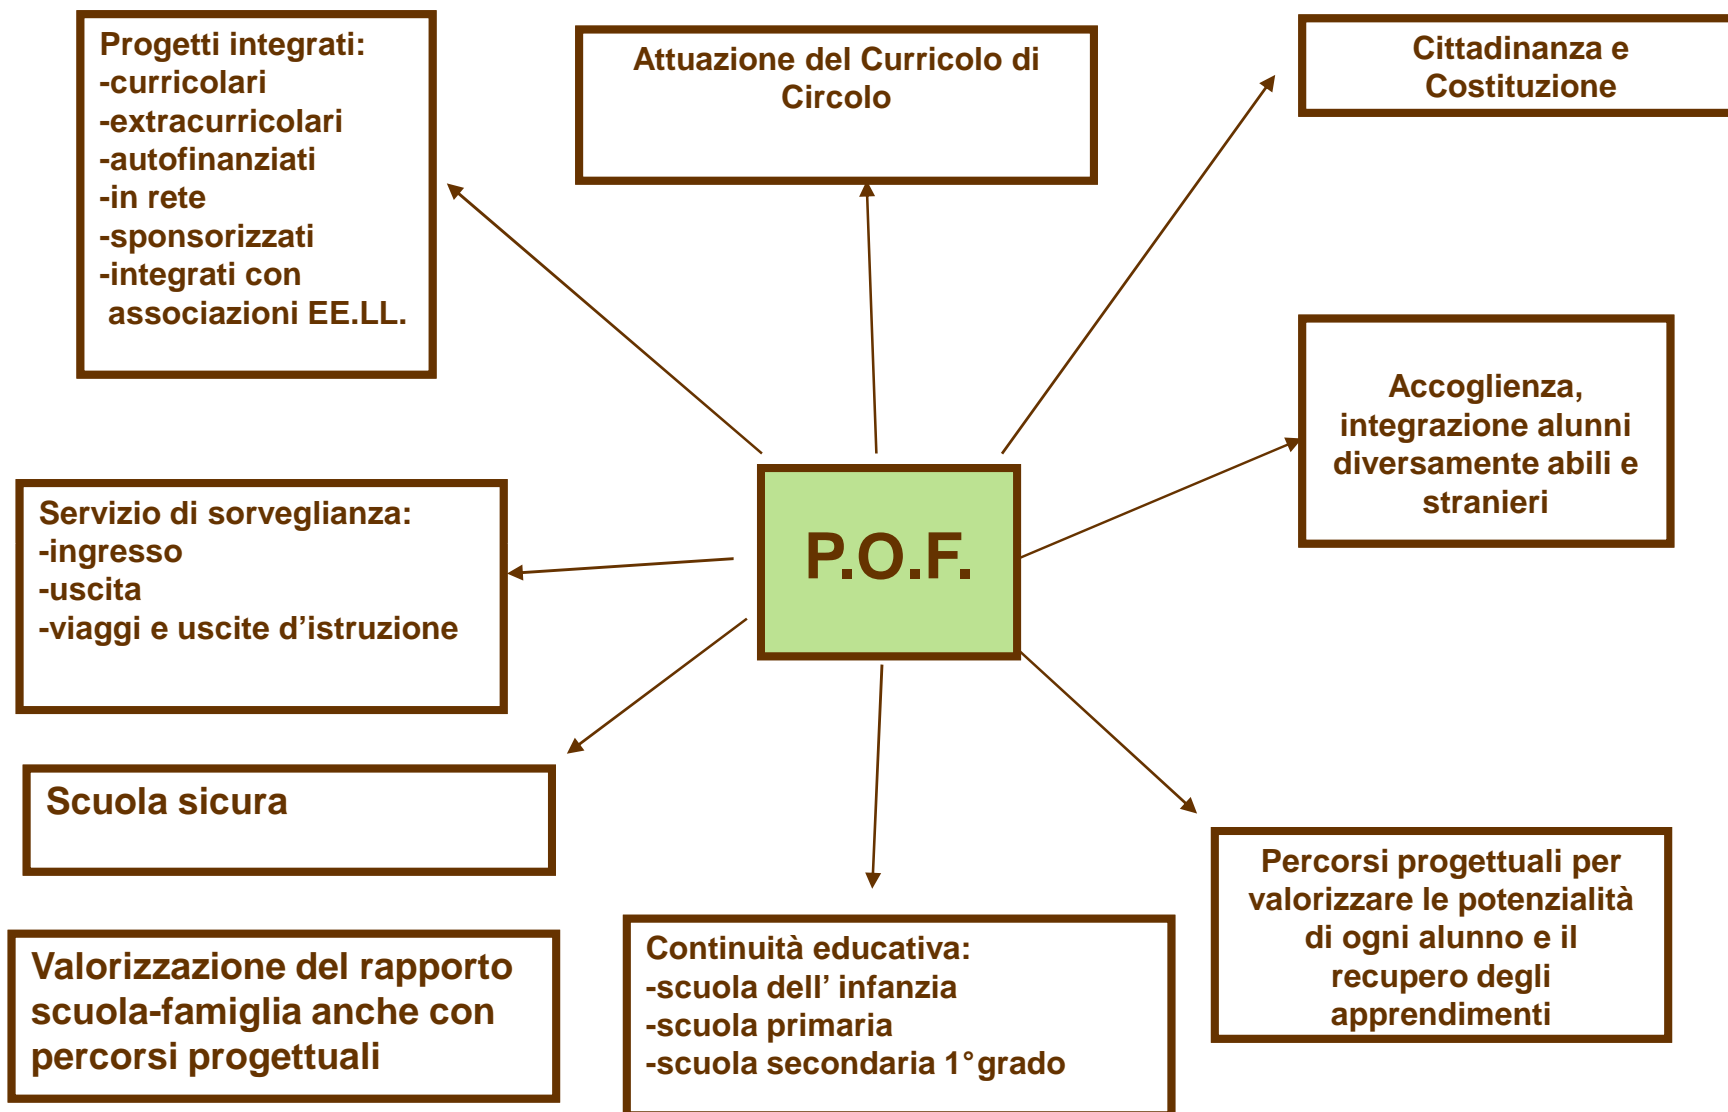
Progetti integrati:
-curricolari
-extracurricolari
-autofinanziati
-in rete
-sponsorizzati
-integrati con associazioni EE.LL.

Attuazione del Curricolo di Circolo

Cittadinanza e Costituzione

Accoglienza, integrazione alunni diversamente abili e stranieri

P.O.F.

Servizio di sorveglianza:
-ingresso
-uscita
-viaggi e uscite d'istruzione

Scuola sicura

Percorsi progettuali per valorizzare le potenzialità di ogni alunno e il recupero degli apprendimenti

Valorizzazione del rapporto scuola-famiglia anche con percorsi progettuali

Continuità educativa:
-scuola dell' infanzia
-scuola primaria
-scuola secondaria 1° grado